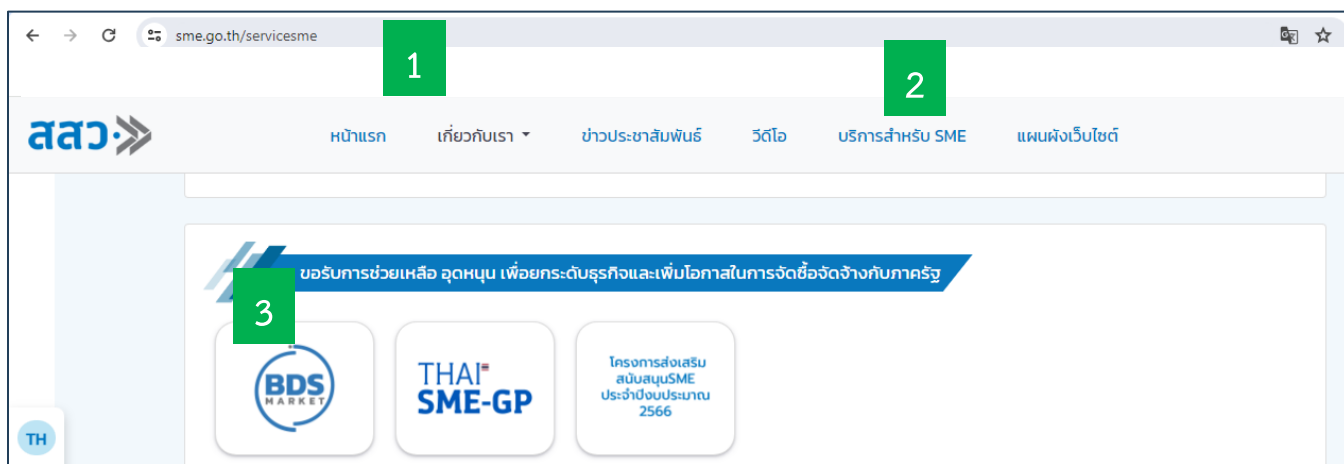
sme.go.th/servicesme

1

2

สสว.

หน้าแรก เกี่ยวกับเรา ข่าวประชาสัมพันธ์ วีดีโอ บริการสำหรับ SME แผนผังเว็บไซต์

ขอรับการช่วยเหลือ อุดหนุน เพื่อยกระดับธุรกิจและเพิ่มโอกาสในการจัดซื้อจัดจ้างกับภาครัฐ

3

BDS MARKET

THAI SME-GP

โครงการส่งเสริม สนับสนุนSME ประจำปีงบประมาณ 2566

TH